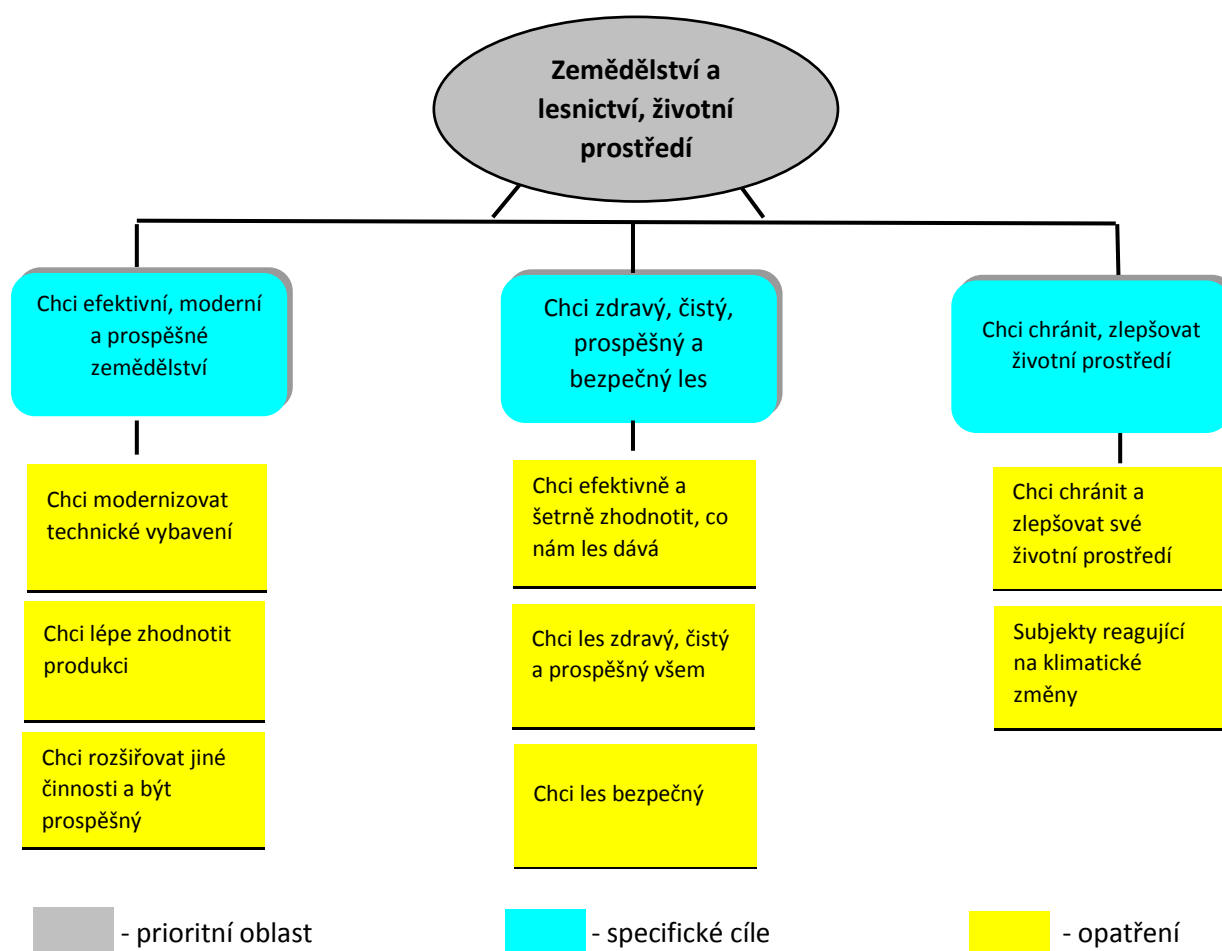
Zemědělství a lesnictví, životní prostředí

Chci efektivní, moderní a prospěšné zemědělství

Chci modernizovat technické vybavení

Chci lépe zhodnotit produkci

Chci rozšiřovat jiné činnosti a být prospěšný

Chci zdravý, čistý, prospěšný a bezpečný les

Chci efektivně a šetrně zhodnotit, co nám les dává

Chci les zdravý, čistý a prospěšný všem

Chci les bezpečný

Chci chránit, zlepšovat životní prostředí

Chci chránit a zlepšovat své životní prostředí

Subjekty reagující na klimatické změny

- prioritní oblast

- specifické cíle

- opatření